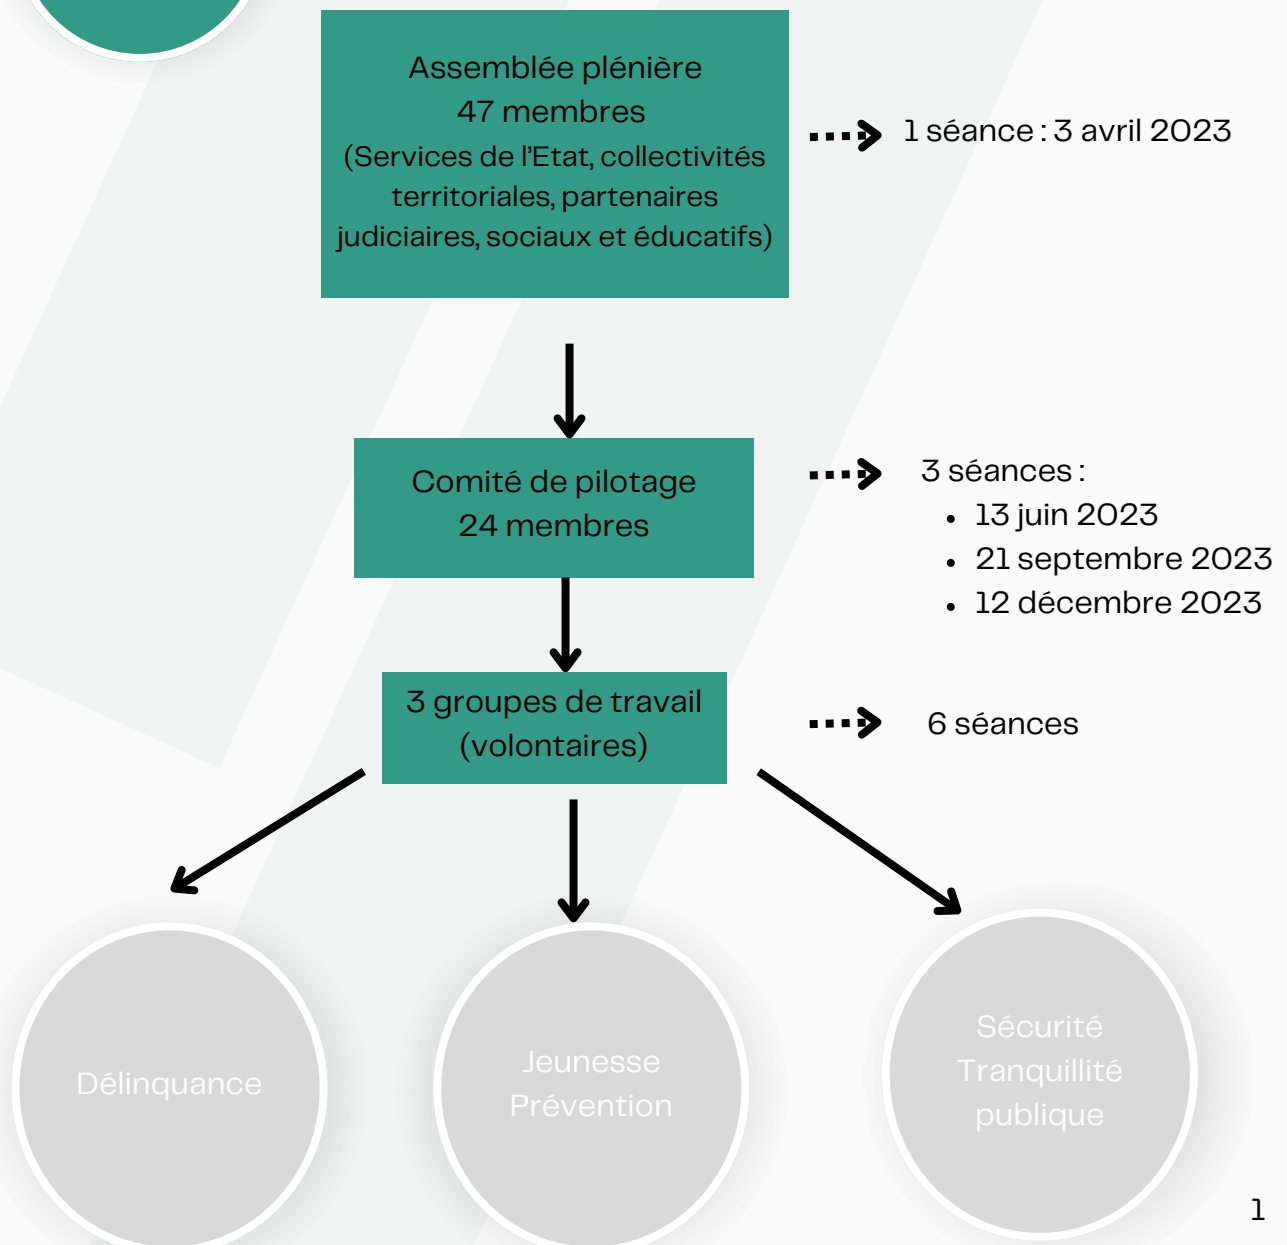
Assemblée plénière
47 membres
(Services de l'Etat, collectivités territoriales, partenaires judiciaires, sociaux et éducatifs)

1 séance : 3 avril 2023

Comité de pilotage
24 membres

3 séances :
- 13 juin 2023
- 21 septembre 2023
- 12 décembre 2023

3 groupes de travail
(volontaires)

6 séances

Délinquance

Jeunesse
Prévention

Sécurité
Tranquillité
publique

1